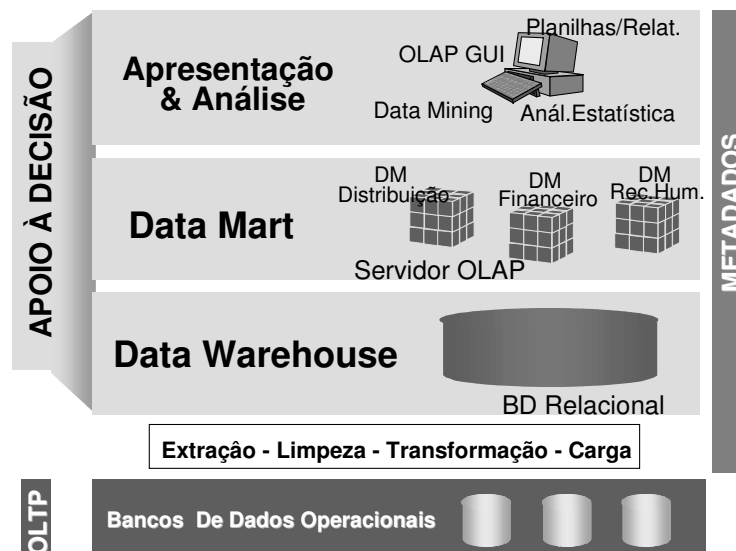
APOIO À DECISÃO

Apresentação & Análise

Planilhas/Relat.

OLAP GUI

Data Mining

Anál.Estatística

Data Mart

DM Distribuição

DM Financeiro

DM Rec.Hum.

Servidor OLAP

Data Warehouse

BD Relacional

METADADOS

Extração - Limpeza - Transformação - Carga

OLTP

Bancos De Dados Operacionais